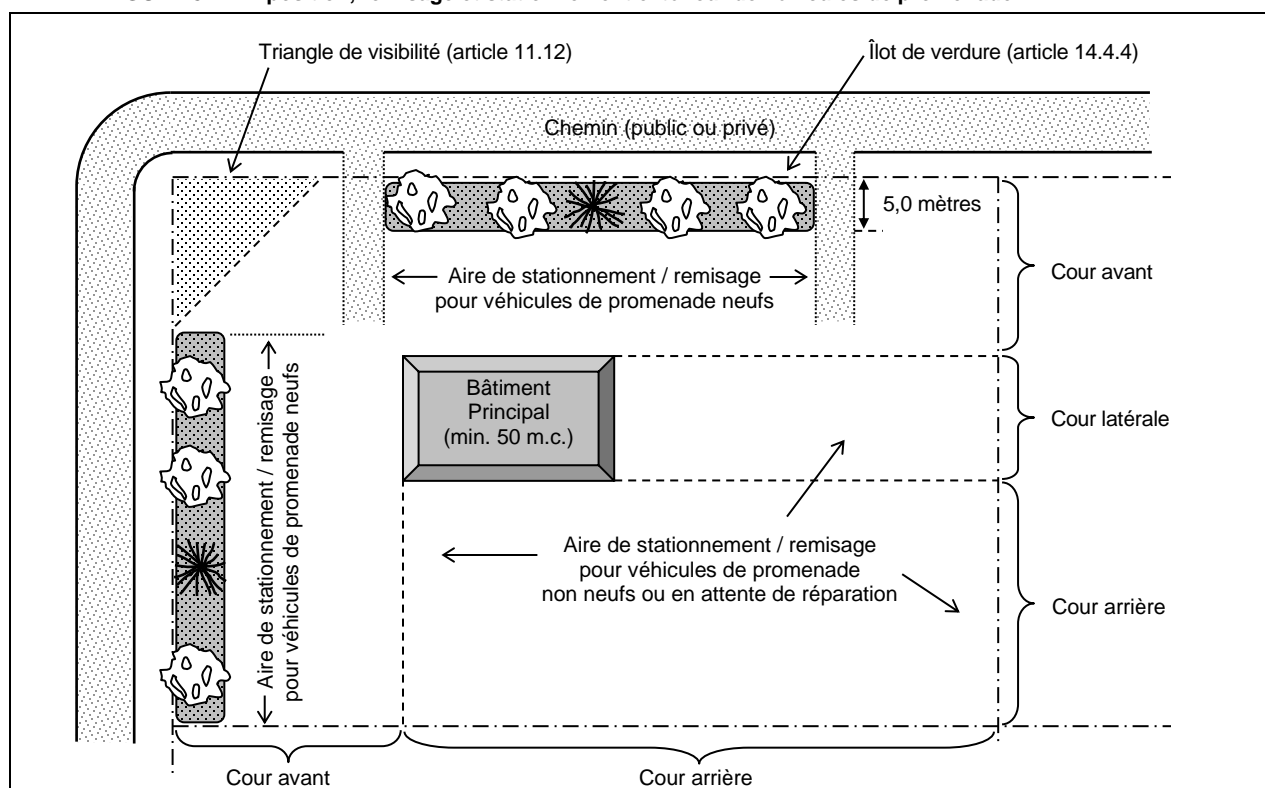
Triangle de visibilité (article 11.12)

Îlot de verdure (article 14.4.4)

Chemin (public ou privé)

5,0 mètres

Aire de stationnement / remisage pour véhicules de promenade neufs

Cour avant

Aire de stationnement / remisage pour véhicules de promenade neufs

Bâtiment Principal (min. 50 m.c.)

Cour latérale

Aire de stationnement / remisage pour véhicules de promenade non neufs ou en attente de réparation

Cour arrière

Cour avant

Cour arrière